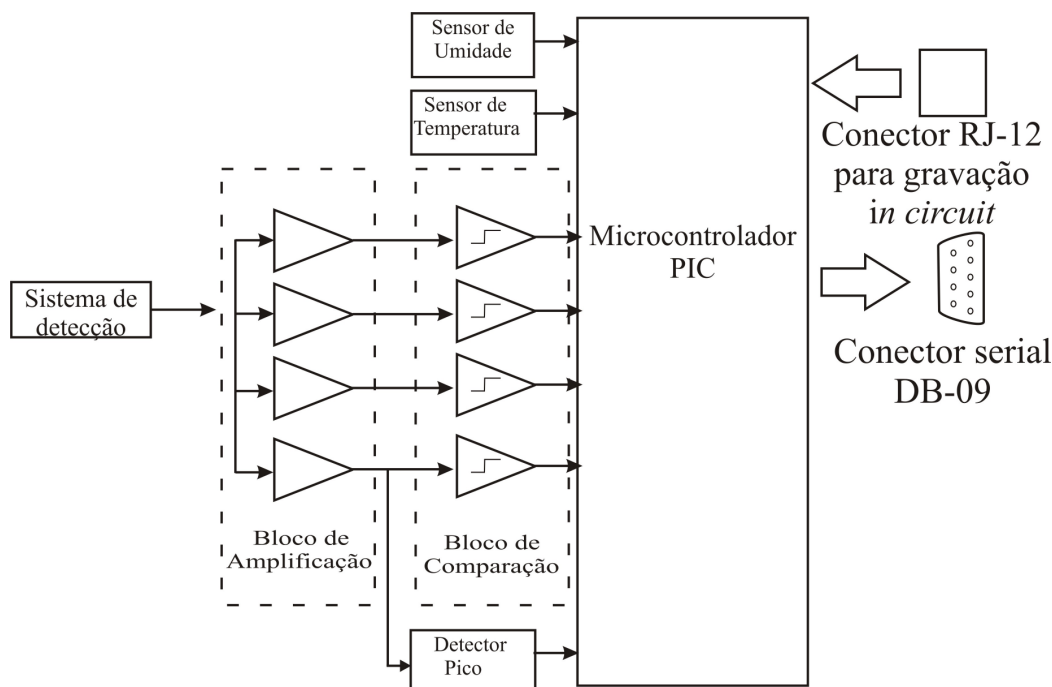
Sensor de Umidade

Sensor de Temperatura

Conector RJ-12 para gravação in circuit

Microcontrolador PIC

Sistema de detecção

Conector serial DB-09

Bloco de Amplificação

Bloco de Comparação

Detector Pico